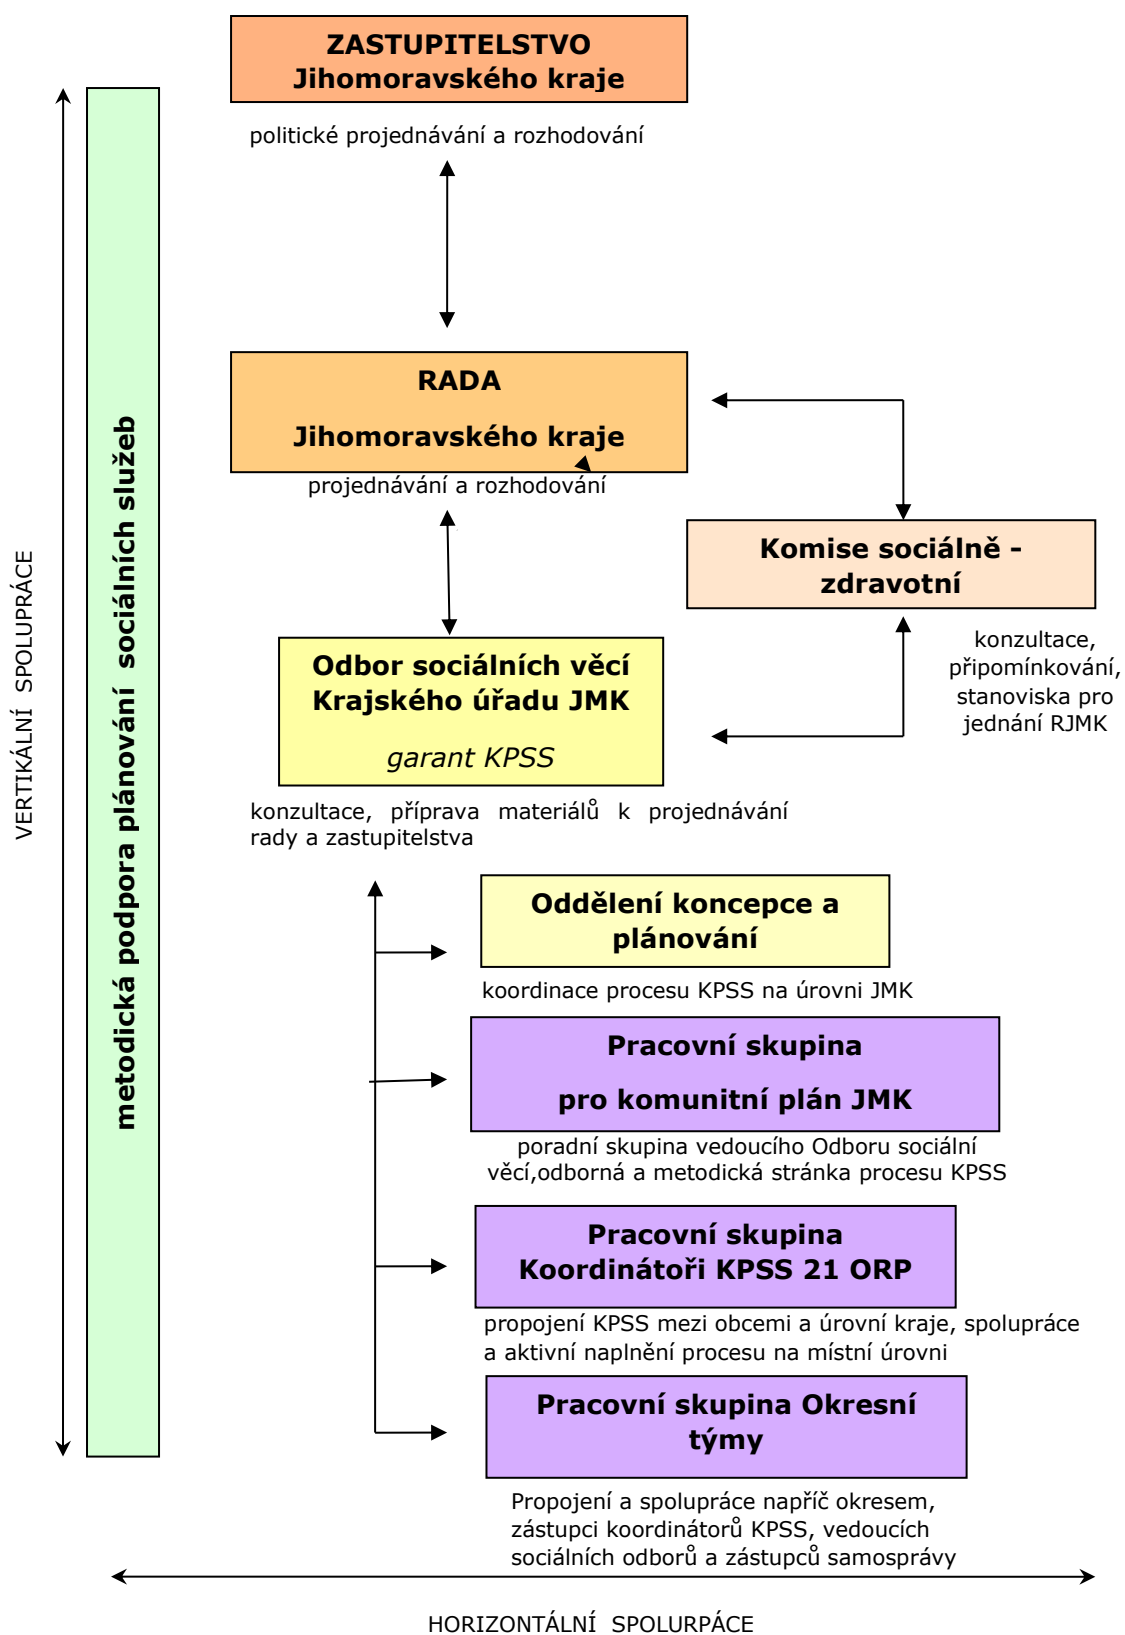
ZASTUPITELSTVO Jihomoravského kraje

politické projednávání a rozhodování

RADA

Jihomoravského kraje

projednávání a rozhodování

Komise sociálně - zdravotní

konzultace, připomínkování, stanoviska pro jednání RJMK

Odbor sociálních věcí Krajského úřadu JMK

garant KPSS

konzultace, příprava materiálů k projednávání rady a zastupitelstva

Oddělení koncepce a plánování

koordinace procesu KPSS na úrovni JMK

Pracovní skupina

pro komunitní plán JMK

poradní skupina vedoucího Odboru sociální věcí,odborná a metodická stránka procesu KPSS

Pracovní skupina Koordinátoři KPSS 21 ORP

propojení KPSS mezi obcemi a úrovní kraje, spolupráce a aktivní naplnění procesu na místní úrovni

Pracovní skupina Okresní týmy

Propojení a spolupráce napříč okresem, zástupci koordinátorů KPSS, vedoucích sociálních odborů a zástupců samosprávy

metodická podpora plánování sociálních služeb

VERTIKÁLNÍ SPOLUPRÁCE

HORIZONTÁLNÍ SPOLURPÁCE